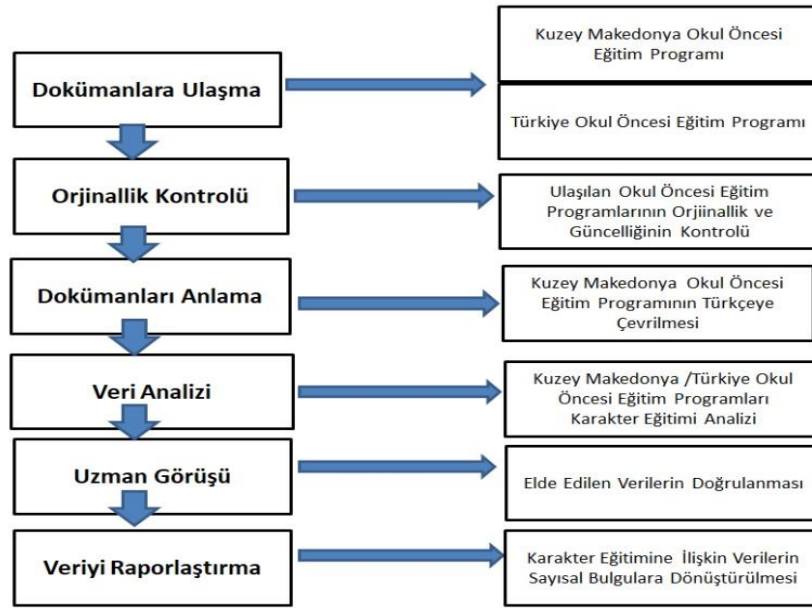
Dokümanlara Ulaşma

Kuzey Makedonya Okul Öncesi Eğitim Programı

Türkiye Okul Öncesi Eğitim Programı

Orjinallik Kontrolü

Ulaşılan Okul Öncesi Eğitim Programlarının Orjiinallik ve Güncelliğinin Kontrolü

Dokümanları Anlama

Kuzey Makedonya Okul Öncesi Eğitim Programının Türkçeye Çevrilmesi

Veri Analizi

Kuzey Makedonya /Türkiye Okul Öncesi Eğitim Programları Karakter Eğitimi Analizi

Uzman Görüşü

Elde Edilen Verilerin Doğrulanması

Veriyi Raporlaştırma

Karakter Eğitimine İlişkin Verilerin Sayısal Bulgulara Dönüştürülmesi